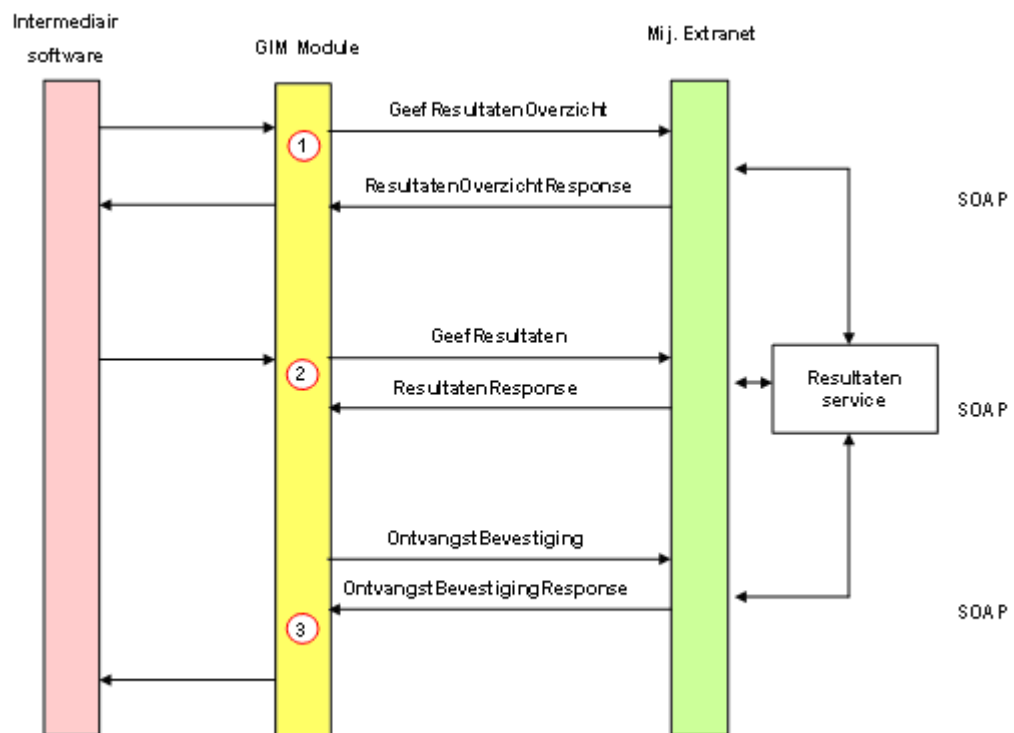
Intermediair software

GIM Module

Mij. Extranet

GeefResultatenOverzicht

1

ResultatenOverzichtResponse

SOAP

GeefResultaten

2

ResultatenResponse

Resultaten service

SOAP

OntvangstBevestiging

OntvangstBevestigingResponse

3

SOAP